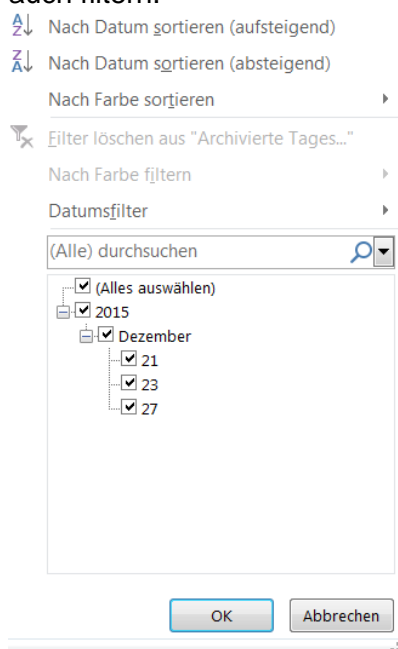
auch filtern.

Nach Datum sortieren (aufsteigend)
Nach Datum sortieren (absteigend)
Nach Farbe sortieren
Filter löschen aus "Archivierte Tages..."
Nach Farbe filtern
Datumsfilter
(Alle) durchsuchen
(Alles auswählen)
2015
Dezember
21
23
27
OK
Abbrechen